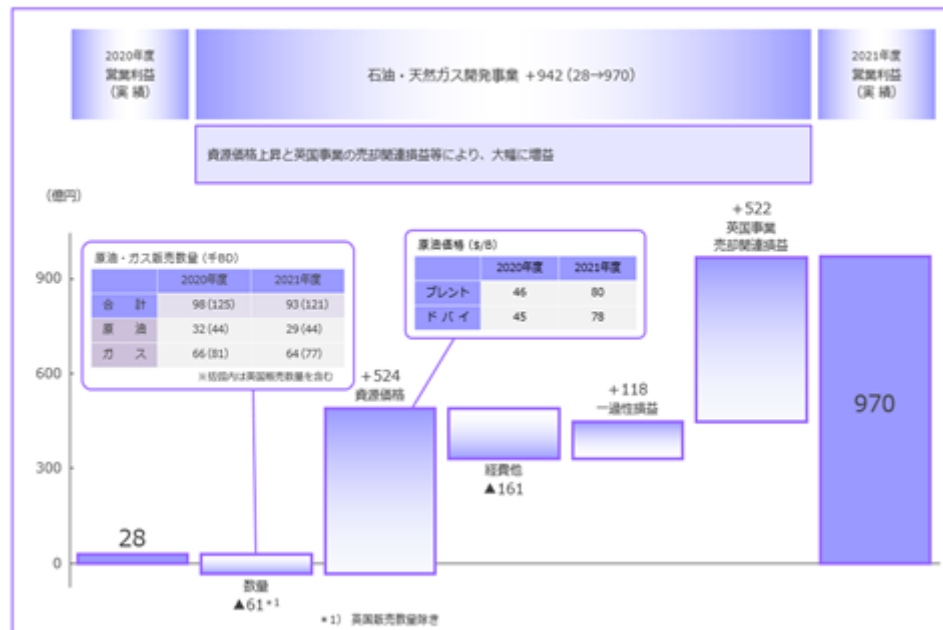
2020年度
営業利益
（実 績）

石油・天然ガス開発事業 +942（28→970）

2021年度
営業利益
（実 績）

資源価格上昇と英国事業の売却関連損益等により、大幅に増益

（億円）

原油・ガス販売数量（千BD）

| | 2020年度 | 2021年度 |
|---|---|---|
| 合 計 | 98 (125) | 93 (121) |
| 原 油 | 32 (44) | 29 (44) |
| ガ ス | 66 (81) | 64 (77) |

※括弧内は英国販売数量を含む

原油価格（$/B）

| | 2020年度 | 2021年度 |
|---|---|---|
| ブレント | 46 | 80 |
| ド バ イ | 45 | 78 |

900
600
300
0

28

数量
▲61 *1

+524
資源価格

経費他
▲161

+118
一過性損益

+522
英国事業
売却関連損益

970

*1） 英国販売数量除き